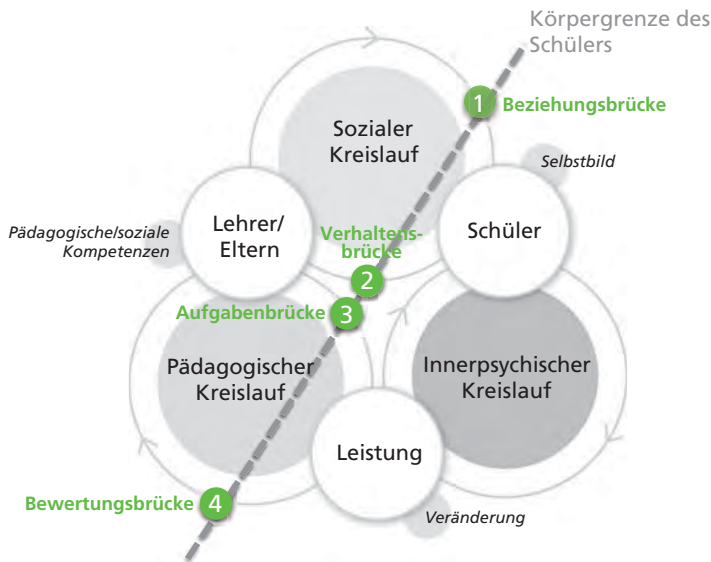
Körpergrenze des Schülers

1 Beziehungsbrücke

Sozialer Kreislauf

Selbstbild

Pädagogische/soziale Kompetenzen

Lehrer/ Eltern

Verhaltensbrücke

Schüler

2

Aufgabenbrücke 3

Pädagogischer Kreislauf

Innerpsychischer Kreislauf

Leistung

Bewertungsbrücke 4

Veränderung